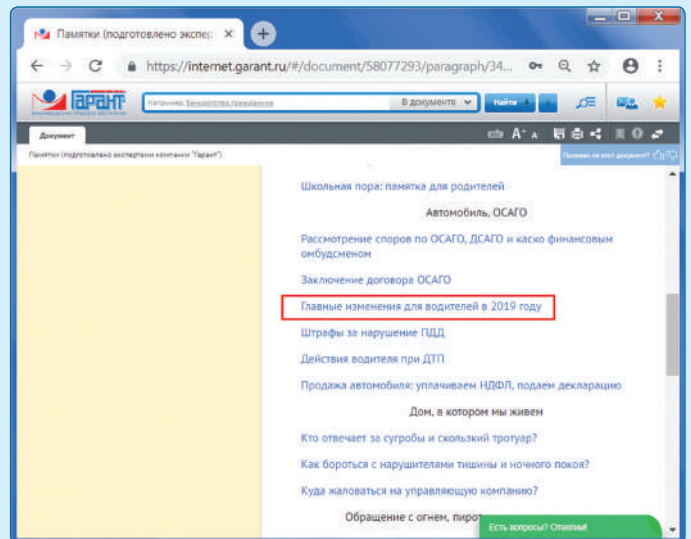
Памятки (подготовлено экспер ×

https://internet.garant.ru/#/document/58077293/paragraph/34...

ГАРАНТ

Например: банкротство гражданина

В документе

Найти

Документ

Памятки (подготовлено экспертами компании "Гарант")

Полезен ли этот документ?

Школьная пора: памятка для родителей

Автомобиль, ОСАГО

Рассмотрение споров по ОСАГО, ДСАГО и каско финансовым омбудсменом

Заключение договора ОСАГО

Главные изменения для водителей в 2019 году

Штрафы за нарушение ПДД

Действия водителя при ДТП

Продажа автомобиля: уплачиваем НДФЛ, подаем декларацию

Дом, в котором мы живем

Кто отвечает за сугробы и скользкий тротуар?

Как бороться с нарушителями тишины и ночного покоя?

Куда жаловаться на управляющую компанию?

Обращение с огнем, пирот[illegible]

Есть вопросы? Ответим!